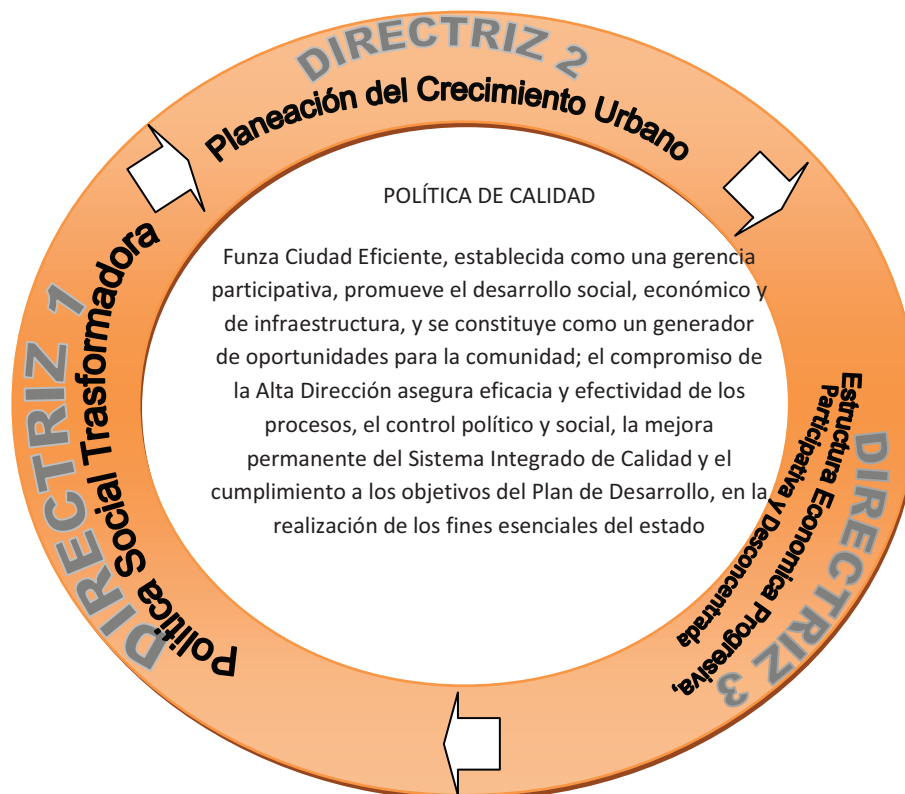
DIRECTRIZ 2
Planeación del Crecimiento Urbano

POLÍTICA DE CALIDAD

Funza Ciudad Eficiente, establecida como una gerencia participativa, promueve el desarrollo social, económico y de infraestructura, y se constituye como un generador de oportunidades para la comunidad; el compromiso de la Alta Dirección asegura eficacia y efectividad de los procesos, el control político y social, la mejora permanente del Sistema Integrado de Calidad y el cumplimiento a los objetivos del Plan de Desarrollo, en la realización de los fines esenciales del estado

DIRECTRIZ 1
Política Social Trasformadora

DIRECTRIZ 3
Estructura Economica Progresiva, Participativa y Desconcentrada